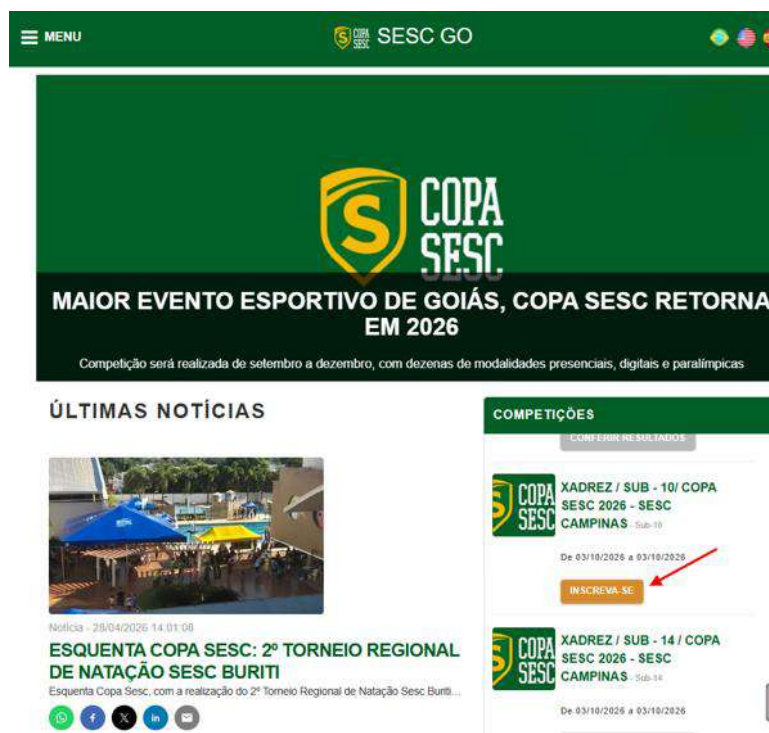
MENU

COPA SESC SESC GO

COPA SESC

MAIOR EVENTO ESPORTIVO DE GOIÁS, COPA SESC RETORNA EM 2026

Competição será realizada de setembro a dezembro, com dezenas de modalidades presenciais, digitais e paralímpicas

ÚLTIMAS NOTÍCIAS

Notícia - 28/04/2026 14:01:06

ESQUENTA COPA SESC: 2º TORNEIO REGIONAL DE NATAÇÃO SESC BURITI

Esquenta Copa Sesc, com a realização do 2º Torneio Regional de Natação Sesc Buriti...

COMPETIÇÕES

CONFERIR RESULTADOS

COPA SESC

XADREZ / SUB - 10/ COPA SESC 2026 - SESC CAMPINAS - Sub-10

De 03/10/2026 a 03/10/2026

INSCREVA-SE

COPA SESC

XADREZ / SUB - 14 / COPA SESC 2026 - SESC CAMPINAS - Sub-14

De 03/10/2026 a 03/10/2026